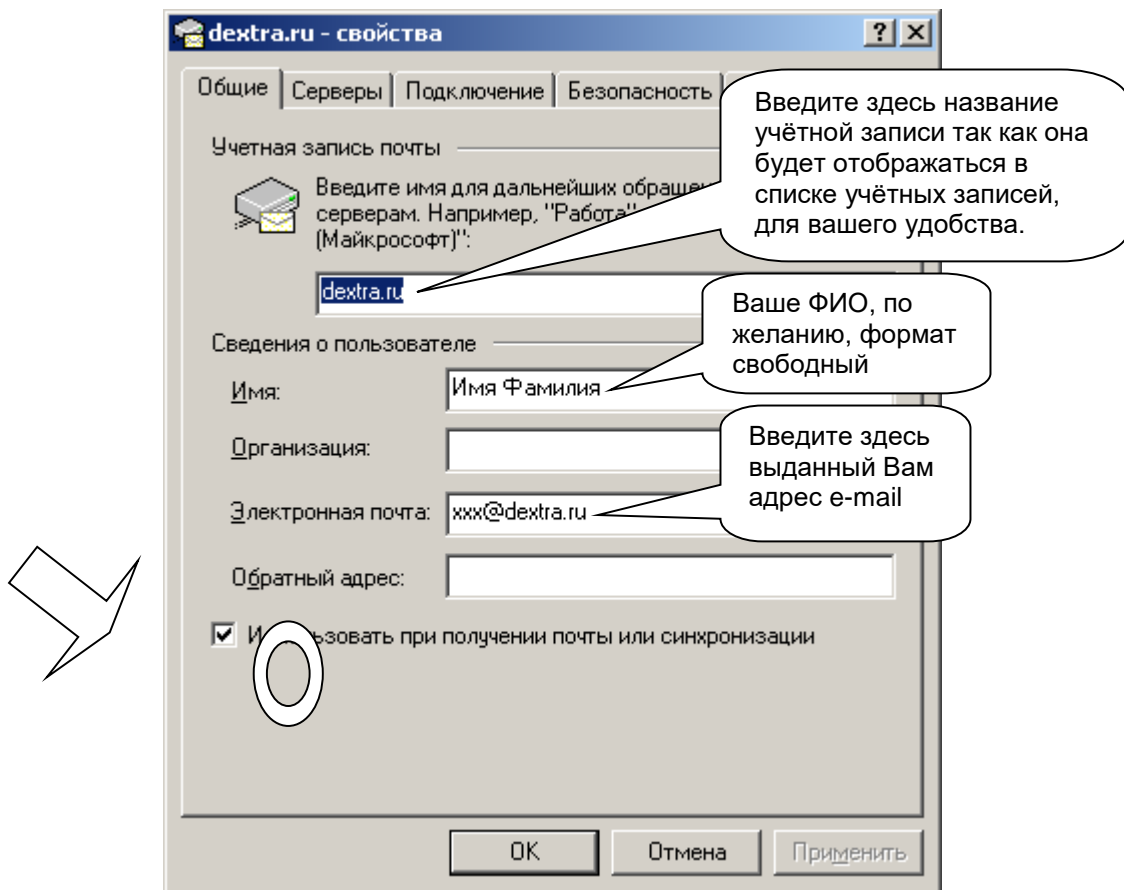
dextra.ru - свойства

?

Общие | Серверы | Подключение | Безопасность

Введите здесь название учётной записи так как она будет отображаться в списке учётных записей, для вашего удобства.

Учетная запись почты

Введите имя для дальнейших обращен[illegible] серверам. Например, "Работа" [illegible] (Майкрософт)":

dextra.ru

Ваше ФИО, по желанию, формат свободный

Сведения о пользователе

Имя: Имя Фамилия

Организация:

Введите здесь выданный Вам адрес e-mail

Электронная почта: xxx@dextra.ru

Обратный адрес:

И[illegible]зовать при получении почты или синхронизации

OK | Отмена | Применить